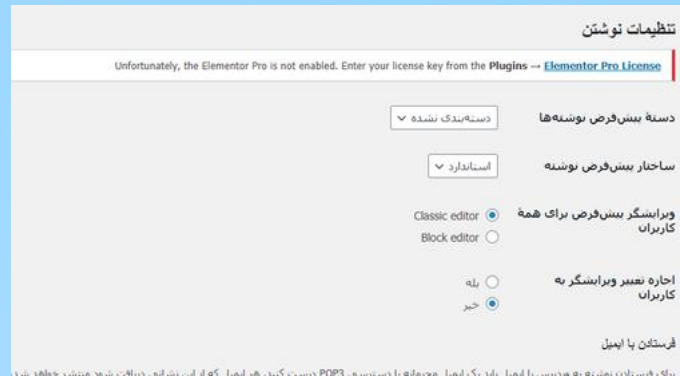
تنظیمات نوشتن

Unfortunately, the Elementor Pro is not enabled. Enter your license key from the Plugins → Elementor Pro License

دستهٔ پیش‌فرض نوشته‌ها
دسته‌بندی نشده

ساختار پیش‌فرض نوشته
استاندارد

ویرایشگر پیش‌فرض برای همهٔ کاربران
Classic editor
Block editor

اجازه تغییر ویرایشگر به کاربران
بله
خیر

فرستادن با ایمیل

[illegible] POP3 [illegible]